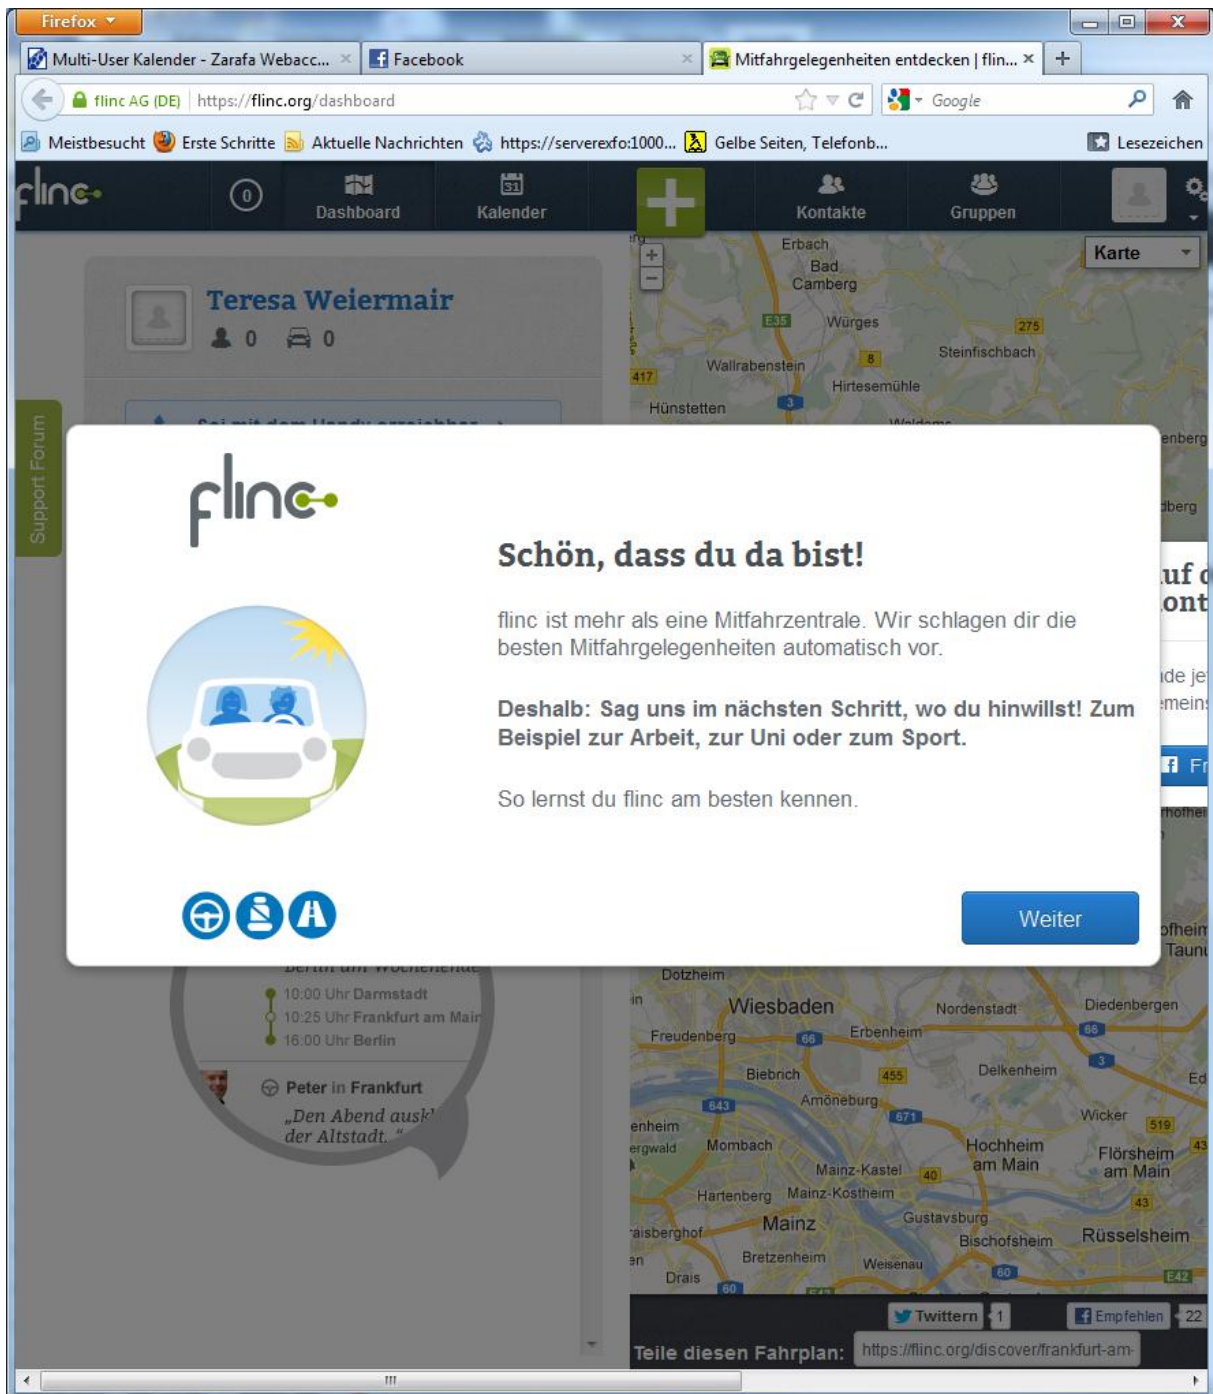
Firefox

Multi-User Kalender - Zarafa Webacc... × Facebook × Mitfahrgelegenheiten entdecken | flin... × +

flinc AG (DE) https://flinc.org/dashboard Google

Meistbesucht Erste Schritte Aktuelle Nachrichten https://serverexfo:1000... Gelbe Seiten, Telefonb... Lesezeichen

flinc 0 Dashboard Kalender Kontakte Gruppen

Karte

Erbach Bad Camberg E35 Würges 275 8 Steinfischbach Wallrabenstein 417 Hirtesemühle Hünstetten 3

Teresa Weiermair
0 0

Support Forum

flinc

Schön, dass du da bist!

flinc ist mehr als eine Mitfahrzentrale. Wir schlagen dir die besten Mitfahrgelegenheiten automatisch vor.

Deshalb: Sag uns im nächsten Schritt, wo du hinwillst! Zum Beispiel zur Arbeit, zur Uni oder zum Sport.

So lernst du flinc am besten kennen.

Weiter

10:00 Uhr Darmstadt
10:25 Uhr Frankfurt am Main
16:00 Uhr Berlin

Peter in Frankfurt
„Den Abend ausk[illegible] der Altstadt."

Dotzheim Wiesbaden Nordenstadt Diedenbergen Freudenberg 66 Erbenheim 66 Biebrich 455 Delkenheim 3 Amöneburg 643 671 Wicker 519 Mombach Hochheim am Main Flörsheim am Main Mainz-Kastel 40 Hartenberg Mainz-Kostheim 43 Mainz Gustavsburg Bischofsheim Rüsselsheim Bretzenheim Weisenau Drais 60 60

Twittern 1 Empfehlen 22

Teile diesen Fahrplan: https://flinc.org/discover/frankfurt-am-